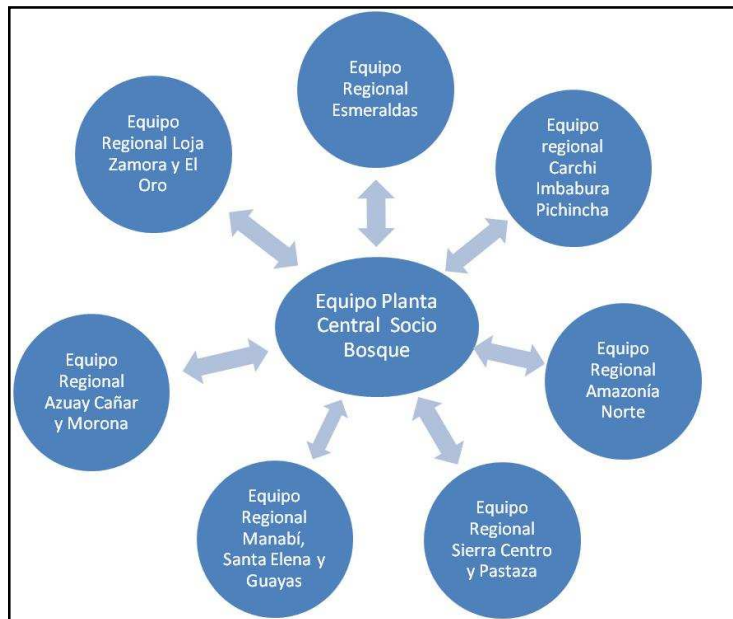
Equipo Regional Esmeraldas

Equipo Regional Loja Zamora y El Oro

Equipo regional Carchi Imbabura Pichincha

Equipo Planta Central Socio Bosque

Equipo Regional Azuay Cañar y Morona

Equipo Regional Amazonía Norte

Equipo Regional Manabí, Santa Elena y Guayas

Equipo Regional Sierra Centro y Pastaza